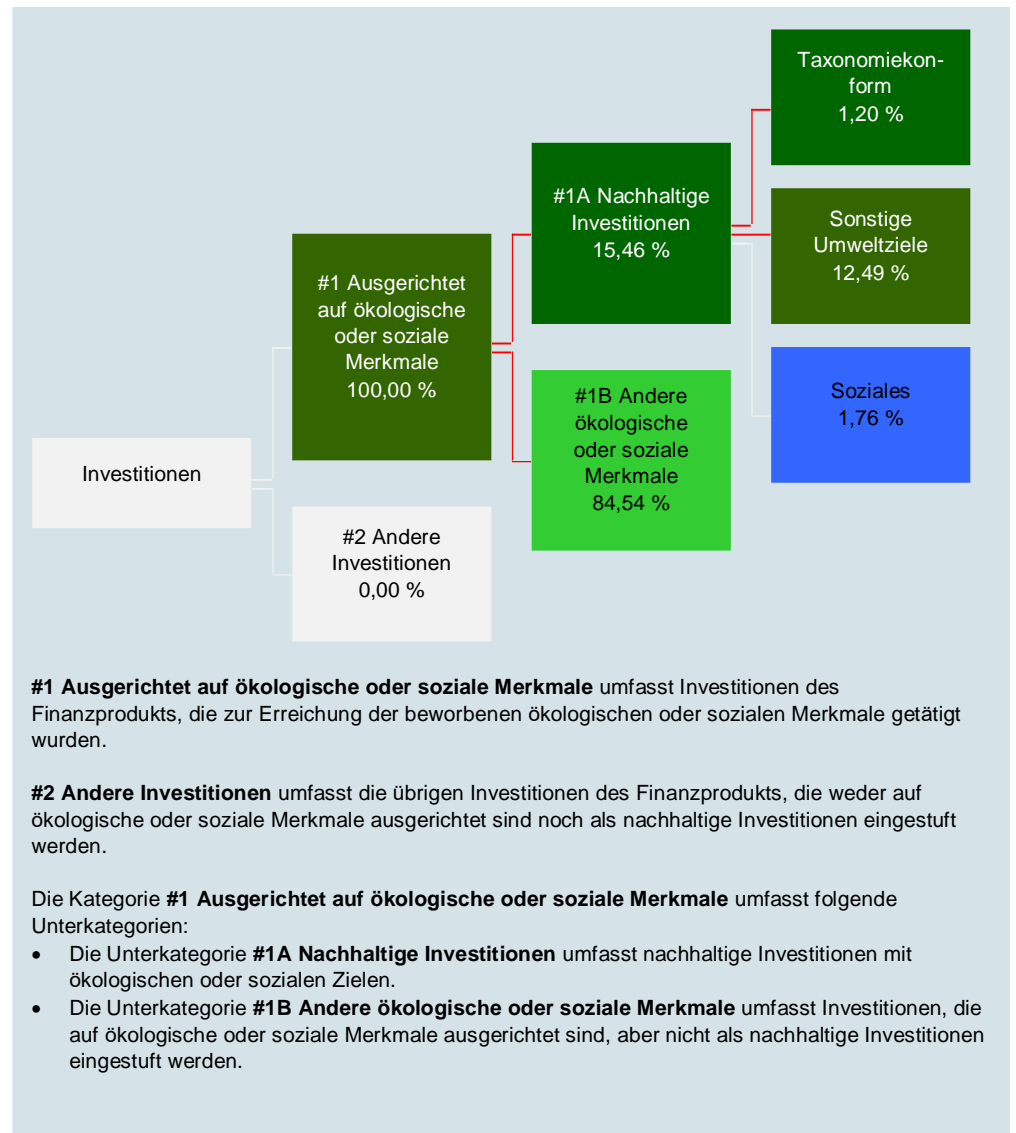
Taxonomiekonform
1,20 %

#1A Nachhaltige Investitionen
15,46 %

Sonstige Umweltziele
12,49 %

#1 Ausgerichtet auf ökologische oder soziale Merkmale
100,00 %

Soziales
1,76 %

#1B Andere ökologische oder soziale Merkmale
84,54 %

Investitionen

#2 Andere Investitionen
0,00 %

**#1 Ausgerichtet auf ökologische oder soziale Merkmale** umfasst Investitionen des Finanzprodukts, die zur Erreichung der beworbenen ökologischen oder sozialen Merkmale getätigt wurden.

**#2 Andere Investitionen** umfasst die übrigen Investitionen des Finanzprodukts, die weder auf ökologische oder soziale Merkmale ausgerichtet sind noch als nachhaltige Investitionen eingestuft werden.

Die Kategorie **#1 Ausgerichtet auf ökologische oder soziale Merkmale** umfasst folgende Unterkategorien:
• Die Unterkategorie **#1A Nachhaltige Investitionen** umfasst nachhaltige Investitionen mit ökologischen oder sozialen Zielen.
• Die Unterkategorie **#1B Andere ökologische oder soziale Merkmale** umfasst Investitionen, die auf ökologische oder soziale Merkmale ausgerichtet sind, aber nicht als nachhaltige Investitionen eingestuft werden.